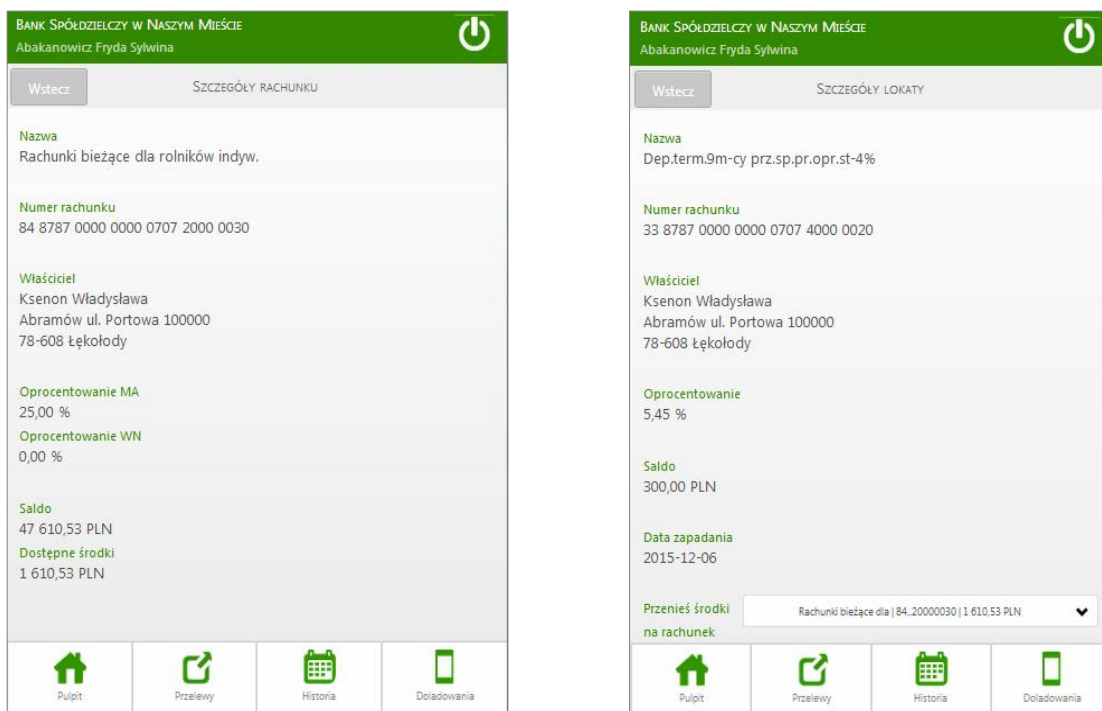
Bank Spółdzielczy w Naszym Mieście
Abakanowicz Fryda Sylwina

Wstecz
Szczegóły rachunku

Nazwa
Rachunki bieżące dla rolników indyw.

Numer rachunku
84 8787 0000 0000 0707 2000 0030

Właściciel
Ksenon Władysława
Abramów ul. Portowa 100000
78-608 Łękołody

Oprocentowanie MA
25,00 %
Oprocentowanie WN
0,00 %

Saldo
47 610,53 PLN
Dostępne środki
1 610,53 PLN

Pulpit
Przelewy
Historia
Doladowania

Bank Spółdzielczy w Naszym Mieście
Abakanowicz Fryda Sylwina

Wstecz
Szczegóły lokaty

Nazwa
Dep.term.9m-cy prz.sp.pr.opr.st-4%

Numer rachunku
33 8787 0000 0000 0707 4000 0020

Właściciel
Ksenon Władysława
Abramów ul. Portowa 100000
78-608 Łękołody

Oprocentowanie
5,45 %

Saldo
300,00 PLN

Data zapadania
2015-12-06

Przenieś środki na rachunek
Rachunki bieżące dla | 84..20000030 | 1 610,53 PLN

Pulpit
Przelewy
Historia
Doladowania